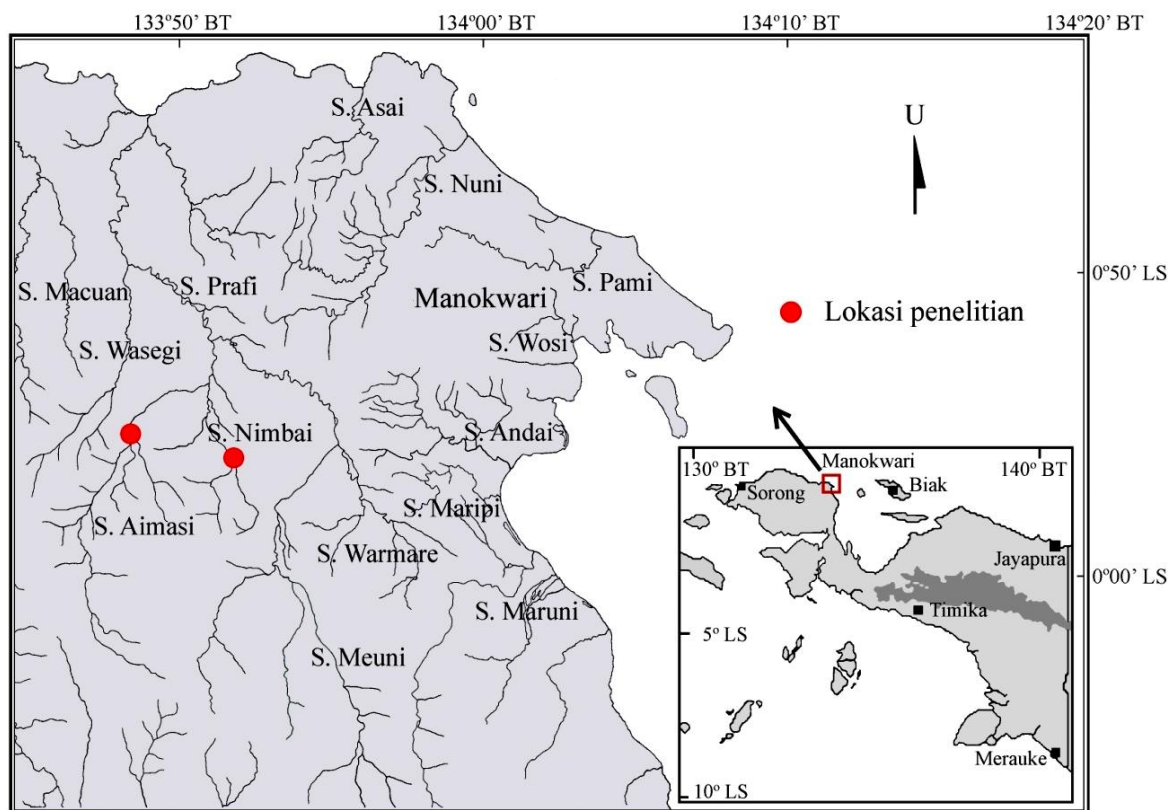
133°50' BT
134°00' BT
134°10' BT
134°20' BT

U

0°50' LS

0°00' LS

S. Asai
S. Nuni
S. Macuan
S. Prafi
Manokwari
S. Pami
S. Wasegi
S. Wosi
Lokasi penelitian
S. Nimbai
S. Andai
S. Aimasi
S. Maripi
S. Warmare
S. Maruni
S. Meuni

130° BT
Manokwari
140° BT
Sorong
Biak
Jayapura
Timika
5° LS
Merauke
10° LS